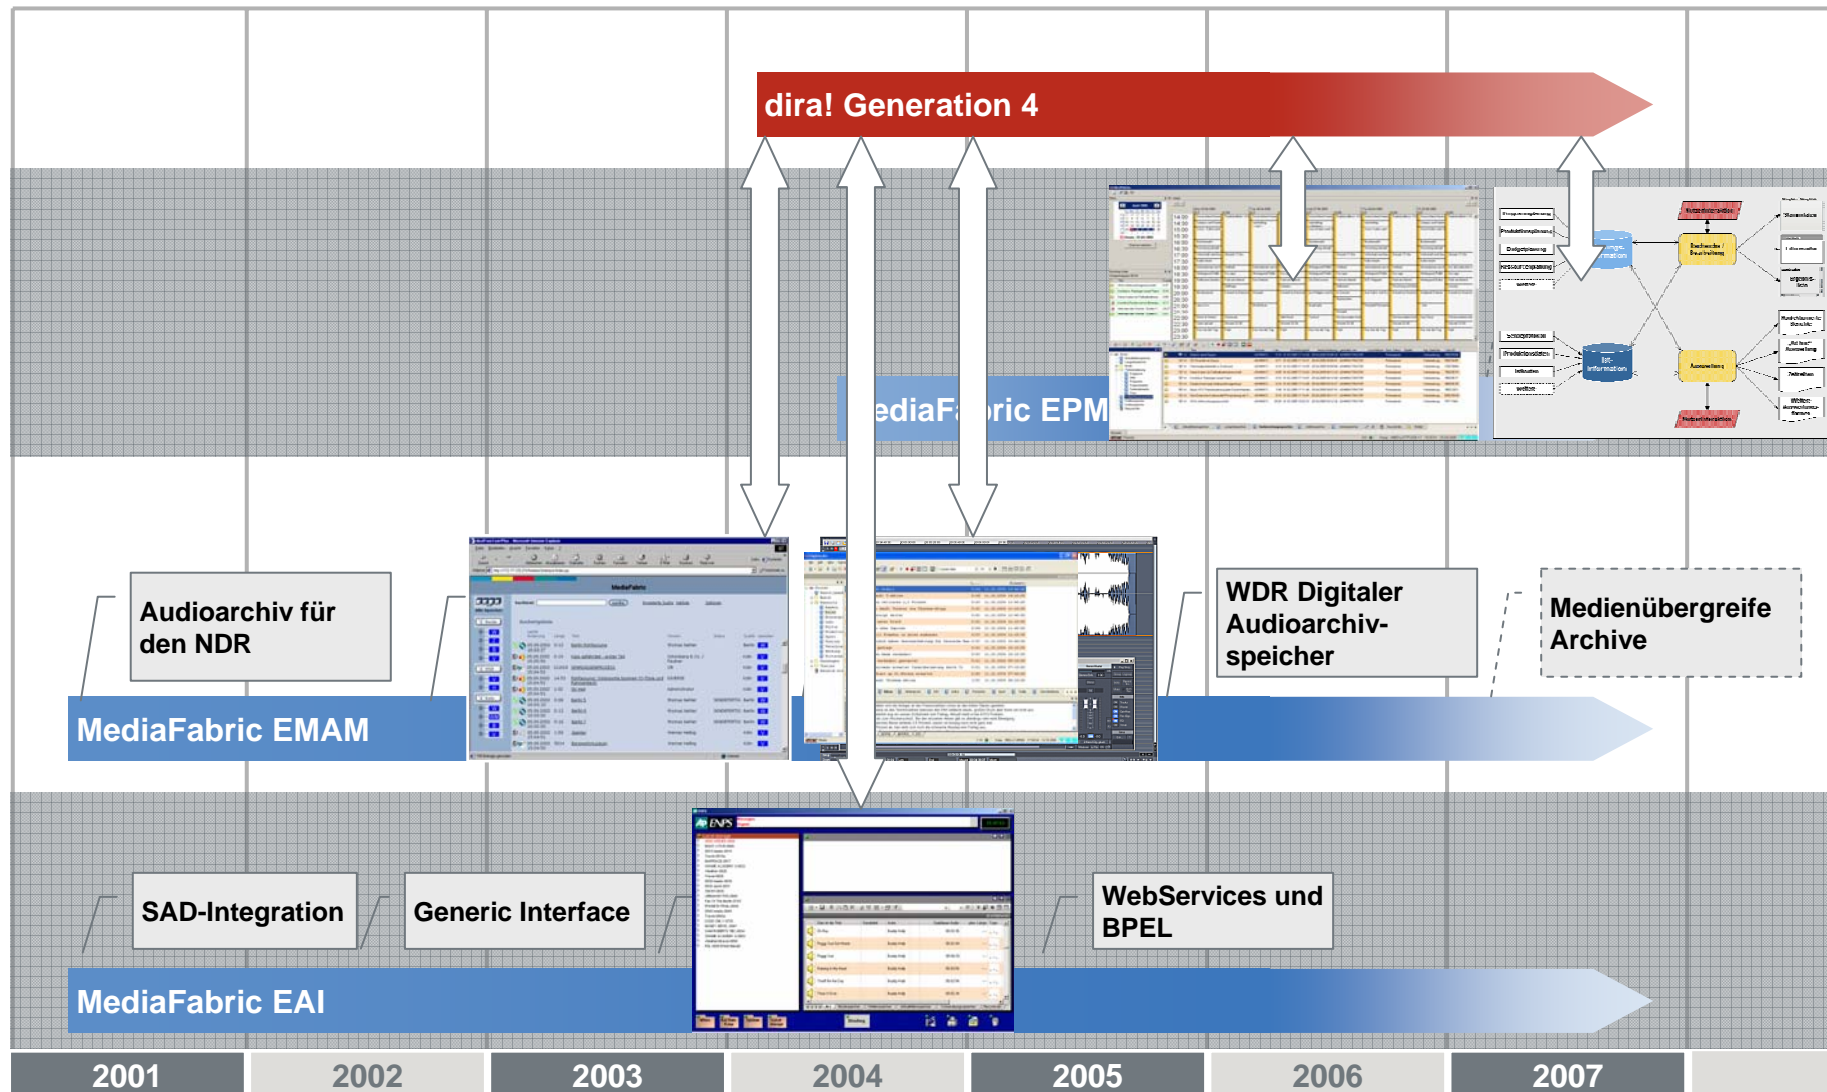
dira! Generation 4

ediaF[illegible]ric EPM

Audioarchiv für den NDR

WDR Digitaler Audioarchiv-speicher

Medienübergreife Archive

MediaFabric EMAM

SAD-Integration

Generic Interface

WebServices und BPEL

MediaFabric EAI

2001

2002

2003

2004

2005

2006

2007